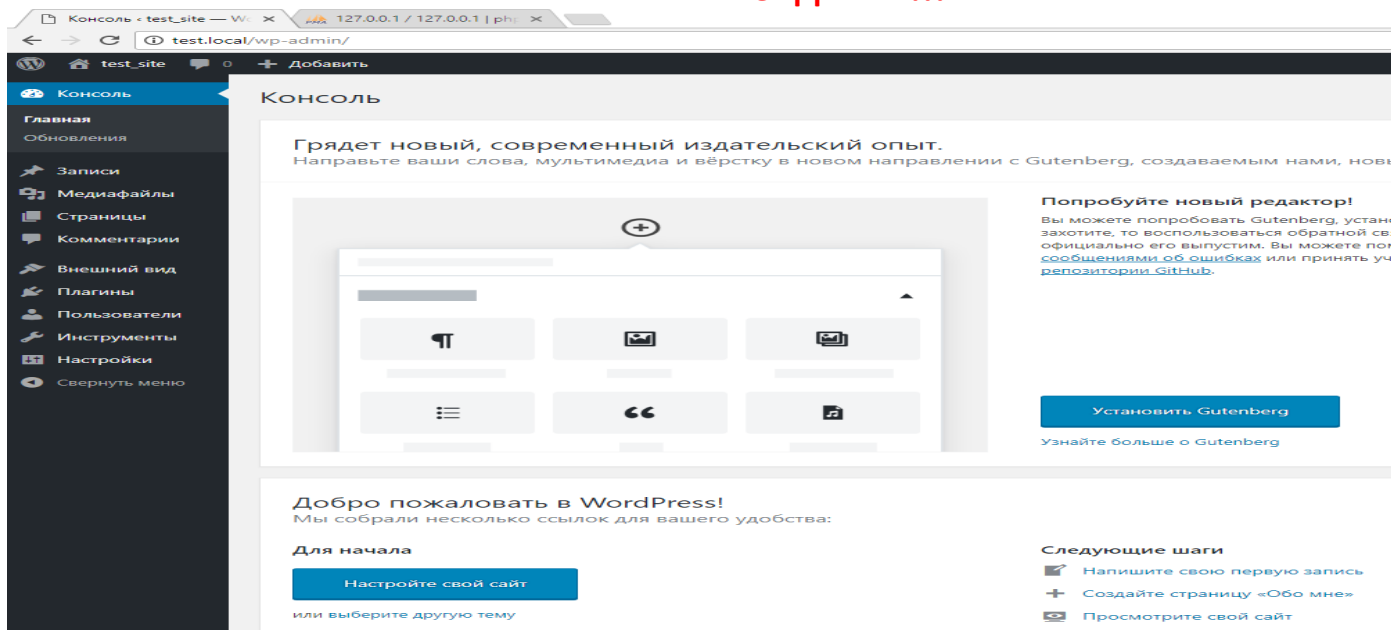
Консоль ‹ test_site — W
127.0.0.1 / 127.0.0.1 | ph
test.local/wp-admin/
test_site 0 Добавить

Консоль
Главная
Обновления
Записи
Медиафайлы
Страницы
Комментарии
Внешний вид
Плагины
Пользователи
Инструменты
Настройки
Свернуть меню

Консоль

Грядет новый, современный издательский опыт.
Направьте ваши слова, мультимедиа и вёрстку в новом направлении с Gutenberg, создаваемым нами, новы

Попробуйте новый редактор!
Вы можете попробовать Gutenberg, устано захотите, то воспользоваться обратной св официально его выпустим. Вы можете пом сообщениями об ошибках или принять уч репозитории GitHub.

Установить Gutenberg
Узнайте больше о Gutenberg

Добро пожаловать в WordPress!
Мы собрали несколько ссылок для вашего удобства:

Для начала
Настройте свой сайт
или выберите другую тему

Следующие шаги
Напишите свою первую запись
Создайте страницу «Обо мне»
Просмотрите свой сайт